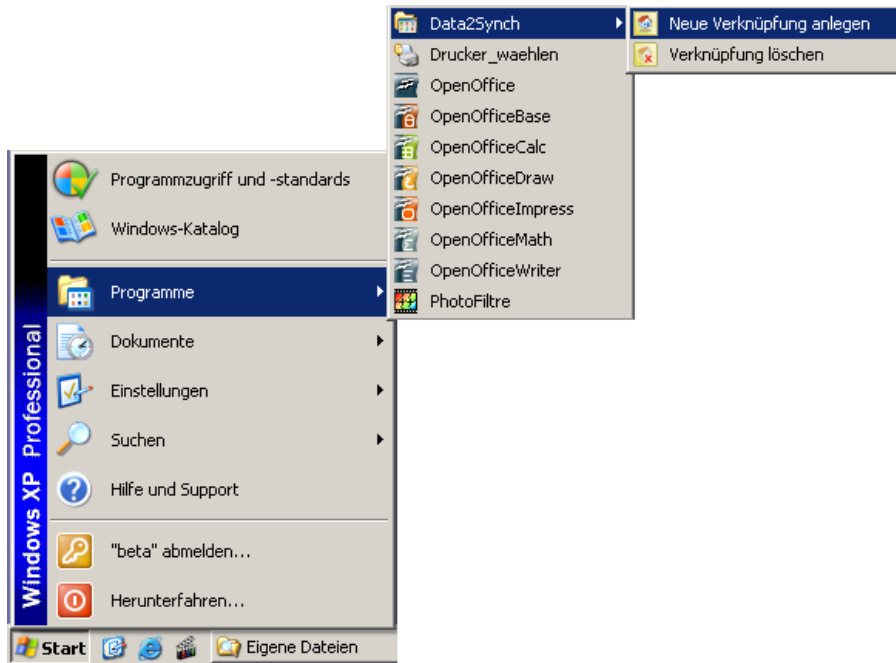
Windows XP Professional

Programmzugriff und -standards
Windows-Katalog
Programme
Dokumente
Einstellungen
Suchen
Hilfe und Support
"beta" abmelden...
Herunterfahren...

Data2Synch
Drucker_waehlen
OpenOffice
OpenOfficeBase
OpenOfficeCalc
OpenOfficeDraw
OpenOfficeImpress
OpenOfficeMath
OpenOfficeWriter
PhotoFiltre

Neue Verknüpfung anlegen
Verknüpfung löschen

Start
Eigene Dateien